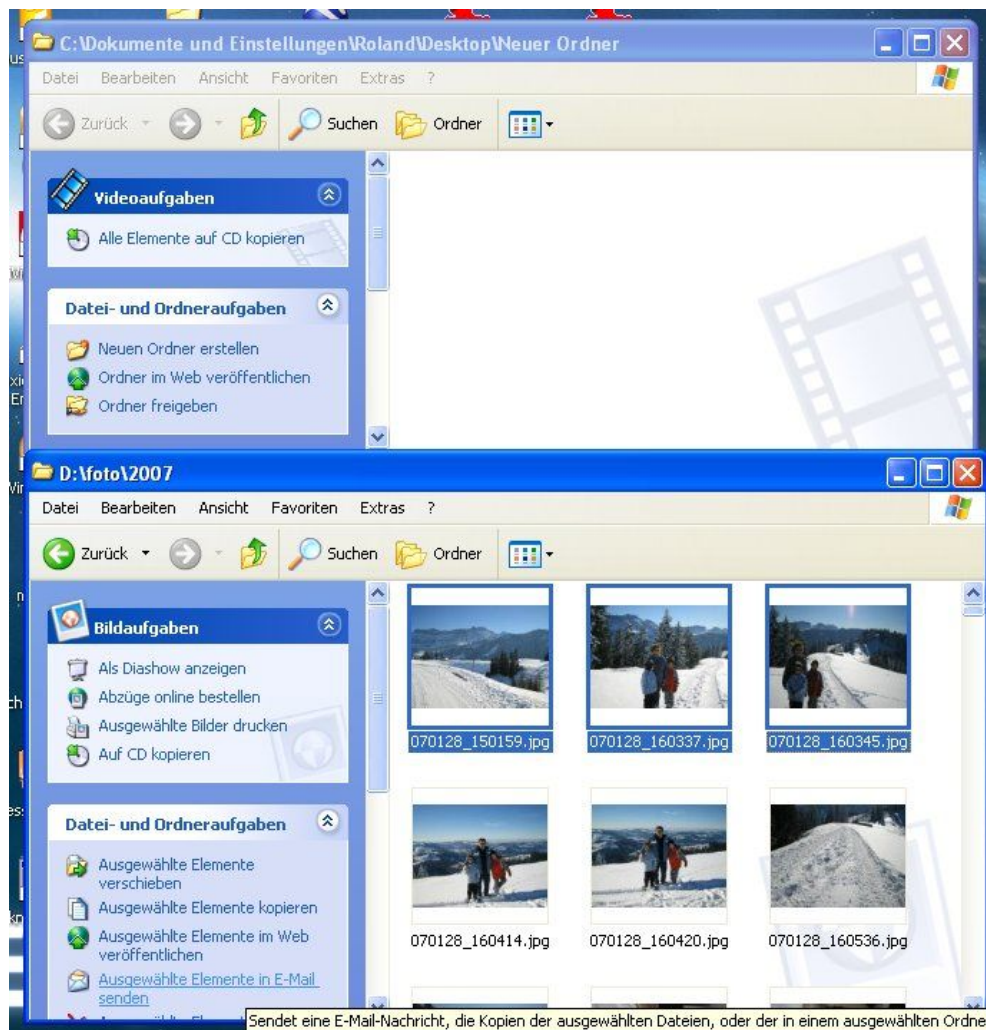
C:\Dokumente und Einstellungen\Roland\Desktop\Neuer Ordner

Datei Bearbeiten Ansicht Favoriten Extras ?

Zurück Suchen Ordner

Videoaufgaben

Alle Elemente auf CD kopieren

Datei- und Ordneraufgaben

Neuen Ordner erstellen

Ordner im Web veröffentlichen

Ordner freigeben

D:\foto\2007

Datei Bearbeiten Ansicht Favoriten Extras ?

Zurück Suchen Ordner

Bildaufgaben

Als Diashow anzeigen

Abzüge online bestellen

Ausgewählte Bilder drucken

Auf CD kopieren

Datei- und Ordneraufgaben

Ausgewählte Elemente verschieben

Ausgewählte Elemente kopieren

Ausgewählte Elemente im Web veröffentlichen

Ausgewählte Elemente in E-Mail senden

070128_150159.jpg 070128_160337.jpg 070128_160345.jpg

070128_160414.jpg 070128_160420.jpg 070128_160536.jpg

Sendet eine E-Mail-Nachricht, die Kopien der ausgewählten Dateien, oder der in einem ausgewählten Ordne